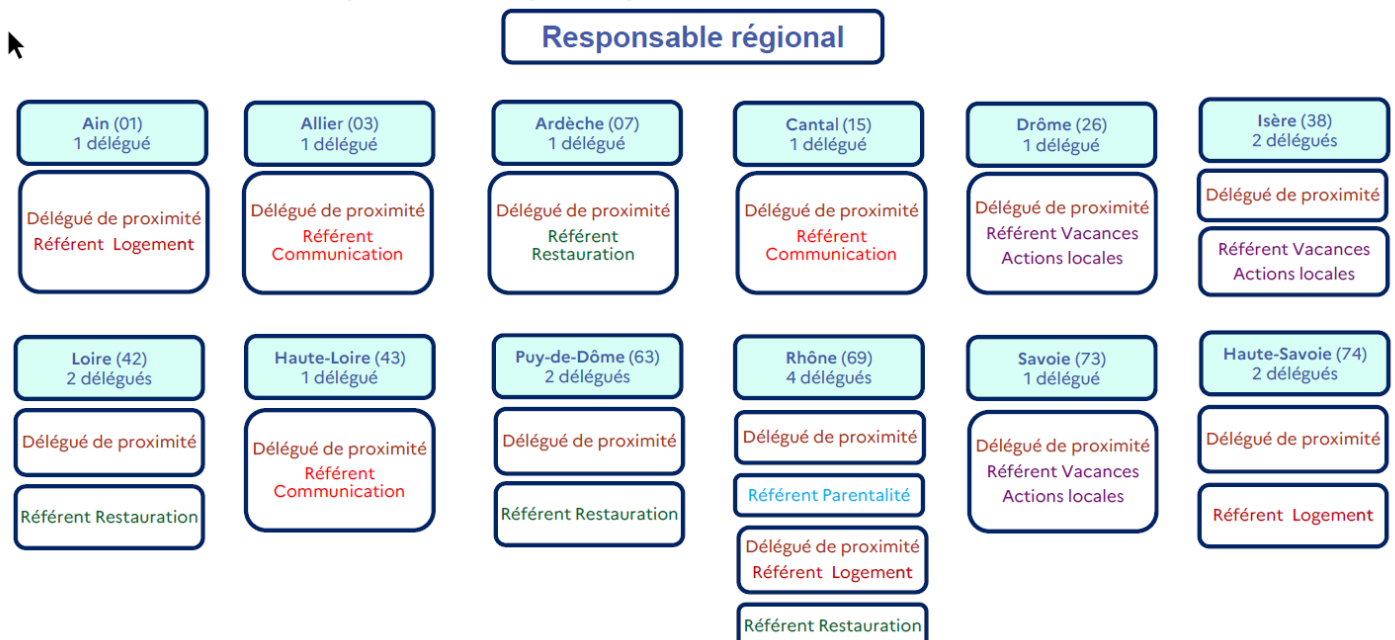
Responsable régional

Ain (01)
1 délégué

Délégué de proximité
Référent Logement

Allier (03)
1 délégué

Délégué de proximité
Référent Communication

Ardèche (07)
1 délégué

Délégué de proximité
Référent Restauration

Cantal (15)
1 délégué

Délégué de proximité
Référent Communication

Drôme (26)
1 délégué

Délégué de proximité
Référent Vacances
Actions locales

Isère (38)
2 délégués

Délégué de proximité

Référent Vacances
Actions locales

Loire (42)
2 délégués

Délégué de proximité

Référent Restauration

Haute-Loire (43)
1 délégué

Délégué de proximité
Référent Communication

Puy-de-Dôme (63)
2 délégués

Délégué de proximité

Référent Restauration

Rhône (69)
4 délégués

Délégué de proximité

Référent Parentalité

Délégué de proximité
Référent Logement

Référent Restauration

Savoie (73)
1 délégué

Délégué de proximité
Référent Vacances
Actions locales

Haute-Savoie (74)
2 délégués

Délégué de proximité

Référent Logement